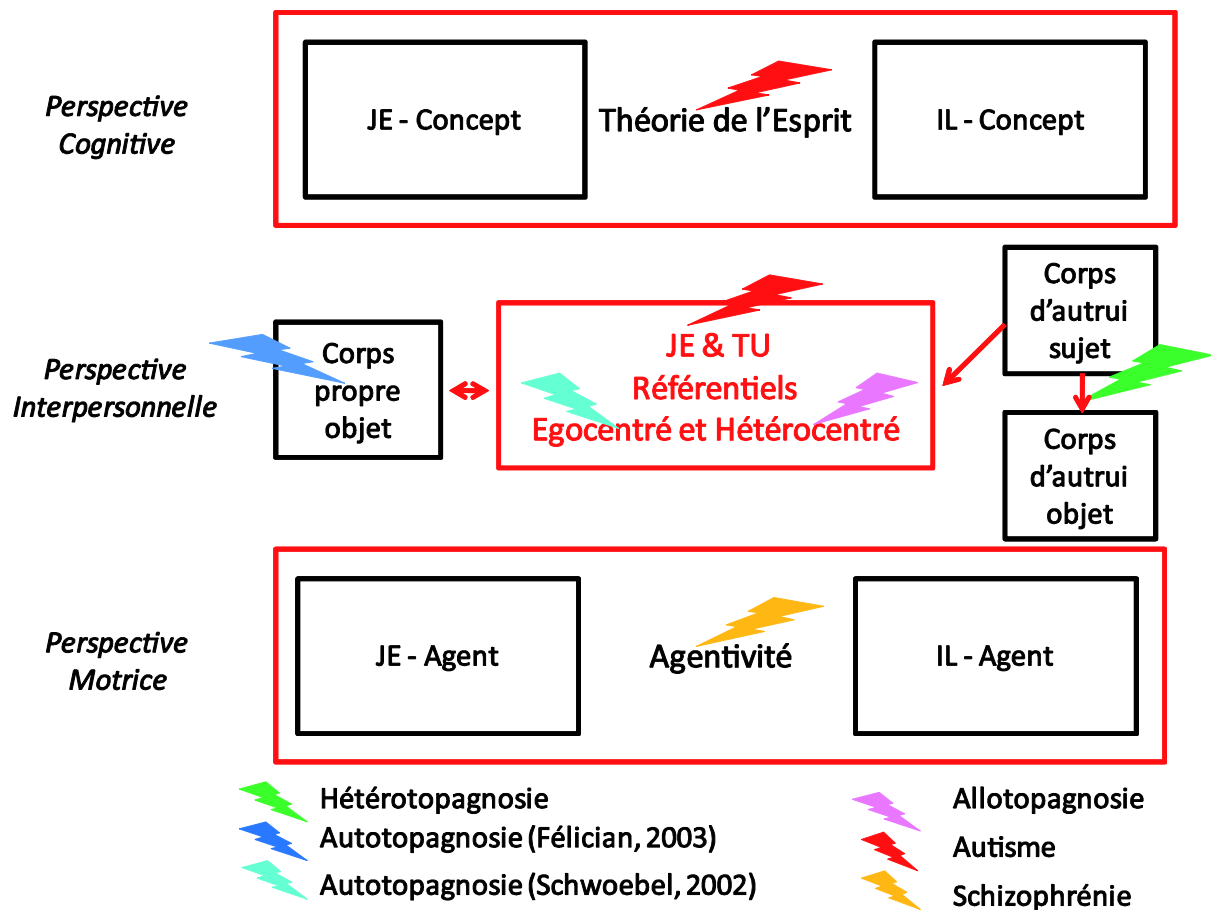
Perspective Cognitive

JE - Concept

Théorie de l'Esprit

IL - Concept

Perspective Interpersonnelle

Corps propre objet

JE & TU
Référentiels
Egocentré et Hétérocentré

Corps d'autrui sujet

Corps d'autrui objet

Perspective Motrice

JE - Agent

Agentivité

IL - Agent

Hétérotopagnosie
Autotopagnosie (Félician, 2003)
Autotopagnosie (Schwoebel, 2002)

Allotopagnosie
Autisme
Schizophrénie